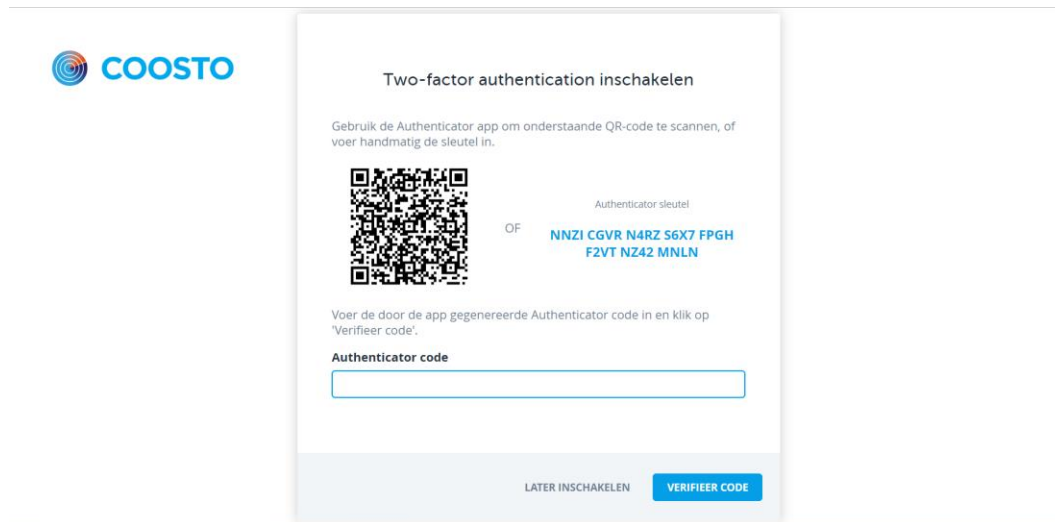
COOSTO

Two-factor authentication inschakelen

Gebruik de Authenticator app om onderstaande QR-code te scannen, of voer handmatig de sleutel in.

OF

Authenticator sleutel

NNZI CGVR N4RZ S6X7 FPGH F2VT NZ42 MNLN

Voer de door de app gegenereerde Authenticator code in en klik op 'Verifieer code'.

Authenticator code

LATER INSCHAKELEN

VERIFIEER CODE